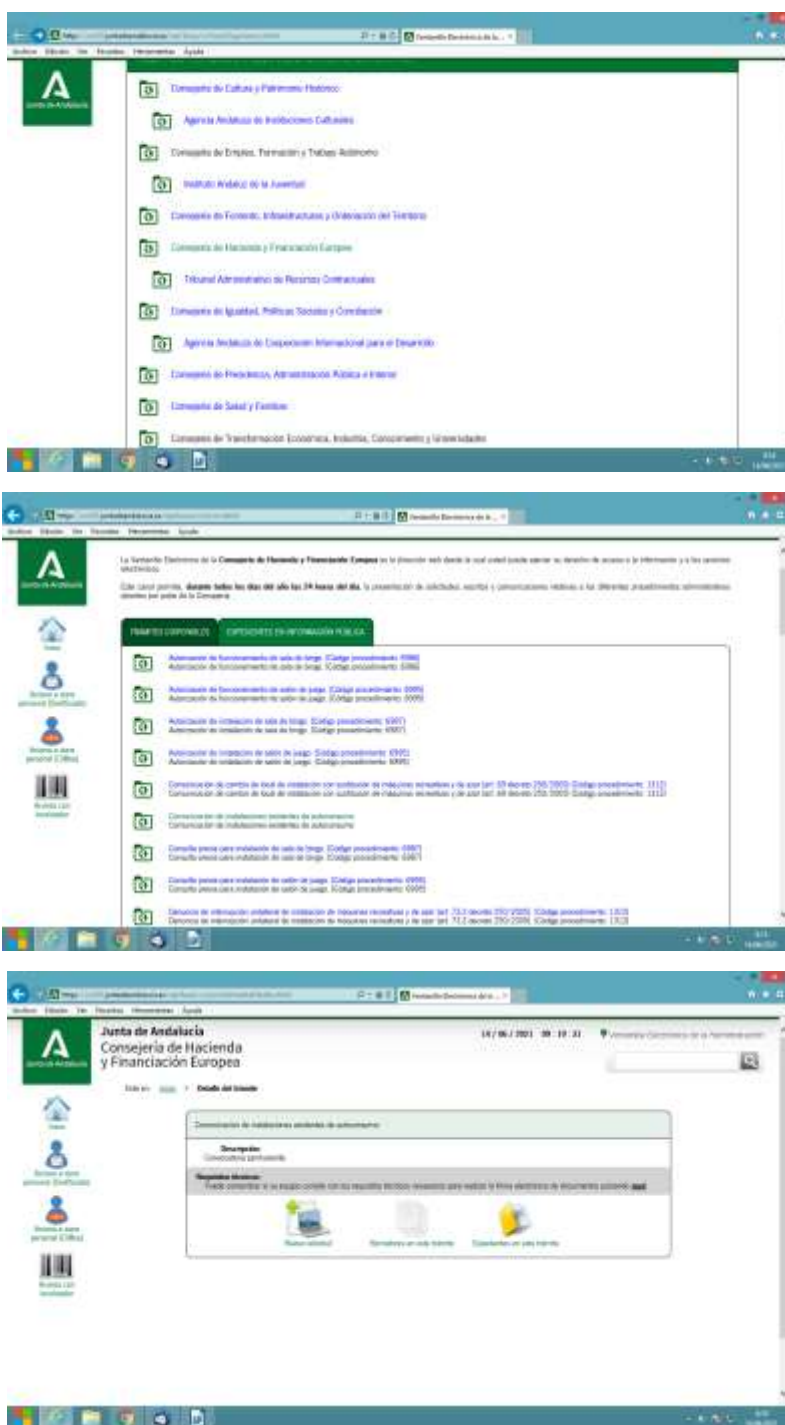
Junta de Andalucía

Consejería de Cultura y Patrimonio Histórico

Agencia Andaluza de Instituciones Culturales

Consejería de Empleo, Formación y Trabajo Autónomo

Instituto Andaluz de la Juventud

Consejería de Fomento, Infraestructuras y Ordenación del Territorio

Consejería de Hacienda y Financiación Europea

Tribunal Administrativo de Recursos Contractuales

Consejería de Igualdad, Políticas Sociales y Conciliación

Agencia Andaluza de Cooperación Internacional para el Desarrollo

Consejería de Presidencia, Administración Pública e Interior

Consejería de Salud y Familias

Consejería de Transformación Económica, Industria, Conocimiento y Universidades

La Sede Electrónica de la Consejería de Hacienda y Financiación Europea es la dirección web desde la cual usted puede ejercer su derecho de acceso a la información y a los servicios electrónicos.

Este canal permite, durante todos los días del año las 24 horas del día, la presentación de solicitudes, escritos y comunicaciones relativas a los diferentes procedimientos administrativos.

TRÁMITES DISPONIBLES

EXPEDIENTES EN INFORMACIÓN PÚBLICA

Inicio

Acceso a zona personal (Certificado)

Acceso a zona personal (Cl@ve)

Acceso con localizador

Autorización de funcionamiento de sala de bingo. [Código procedimiento: 6986]

Autorización de funcionamiento de salón de juego. [Código procedimiento: 6995]

Autorización de instalación de sala de bingo. [Código procedimiento: 6987]

Autorización de instalación de salón de juego. [Código procedimiento: 6995]

Comunicación de cambio de local de instalación con sustitución de máquinas recreativas y de azar (art. 59 decreto 250/2005) [Código procedimiento: 1312]

Comunicación de instalaciones existentes de autoconsumo

Consulta previa para instalación de sala de bingo. [Código procedimiento: 6987]

Consulta previa para instalación de salón de juego. [Código procedimiento: 6995]

Denuncia de interrupción unilateral de instalación de máquinas recreativas y de azar (art. 71.2 decreto 250/2005) [Código procedimiento: 1313]

Junta de Andalucía
Consejería de Hacienda
y Financiación Europea

14 / 06 / 2021 09 : 15 : 21

Sede Electrónica de la Administración

Está en: Inicio > Detalle del trámite

Comunicación de instalaciones existentes de autoconsumo

Descripción:
Convocatoria permanente

Requisitos técnicos:
Puede comprobar si su equipo cumple con los requisitos técnicos necesarios para realizar la firma electrónica de documentos pulsando aquí

Nueva solicitud

Borradores en este trámite

Expedientes en este trámite